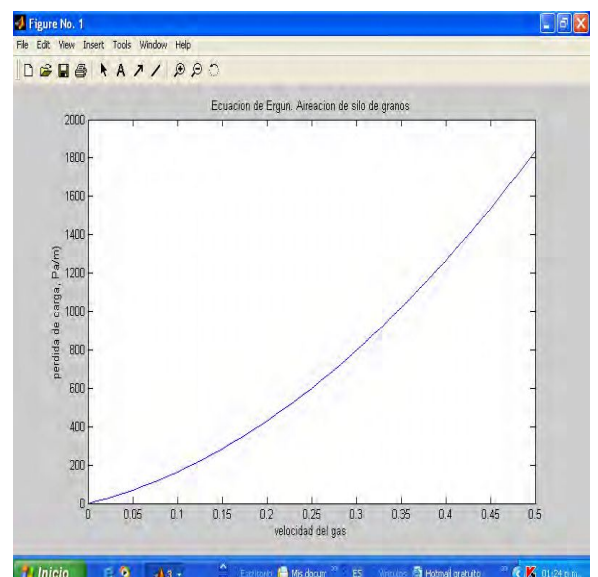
Figure No. 1

File Edit View Insert Tools Window Help

Ecuacion de Ergun. Aireacion de silo de granos

2000
1800
1600
1400
1200
1000
800
600
400
200
0

perdida de carga, Pa/m)

0 0.05 0.1 0.15 0.2 0.25 0.3 0.35 0.4 0.45 0.5

velocidad del gas

Inicio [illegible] Escritorio Mis docum ES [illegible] Hotmail gratuito 01:24 p.m.